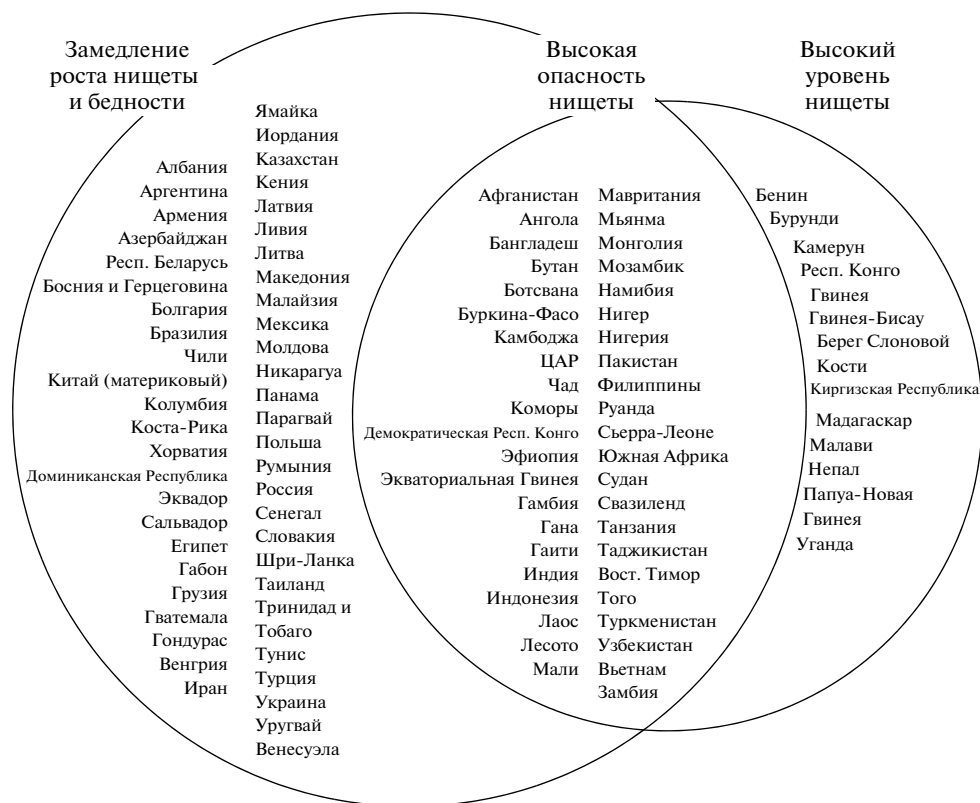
Замедление роста нищеты и бедности

Высокая опасность нищеты

Высокий уровень нищеты

Албания
Аргентина
Армения
Азербайджан
Респ. Беларусь
Босния и Герцеговина
Болгария
Бразилия
Чили
Китай (материковый)
Колумбия
Коста-Рика
Хорватия
Доминиканская Республика
Эквадор
Сальвадор
Египет
Габон
Грузия
Гватемала
Гондурас
Венгрия
Иран

Ямайка
Иордания
Казахстан
Кения
Латвия
Ливия
Литва
Македония
Малайзия
Мексика
Молдова
Никарагуа
Панама
Парагвай
Польша
Румыния
Россия
Сенегал
Словакия
Шри-Ланка
Таиланд
Тринидад и Тобаго
Тунис
Турция
Украина
Уругвай
Венесуэла

Афганистан
Ангола
Бангладеш
Бутан
Ботсвана
Буркина-Фасо
Камбоджа
ЦАР
Чад
Коморы
Демократическая Респ. Конго
Эфиопия
Экваториальная Гвинея
Гамбия
Гана
Гаити
Индия
Индонезия
Лаос
Лесото
Мали

Мавритания
Мьянма
Монголия
Мозамбик
Намибия
Нигер
Нигерия
Пакистан
Филиппины
Руанда
Сьерра-Леоне
Южная Африка
Судан
Свазиленд
Танзания
Таджикистан
Вост. Тимор
Того
Туркменистан
Узбекистан
Вьетнам
Замбия

Бенин
Бурунди
Камерун
Респ. Конго
Гвинея
Гвинея-Бисау
Берег Слоновой Кости
Киргизская Республика
Мадагаскар
Малави
Непал
Папуа-Новая Гвинея
Уганда